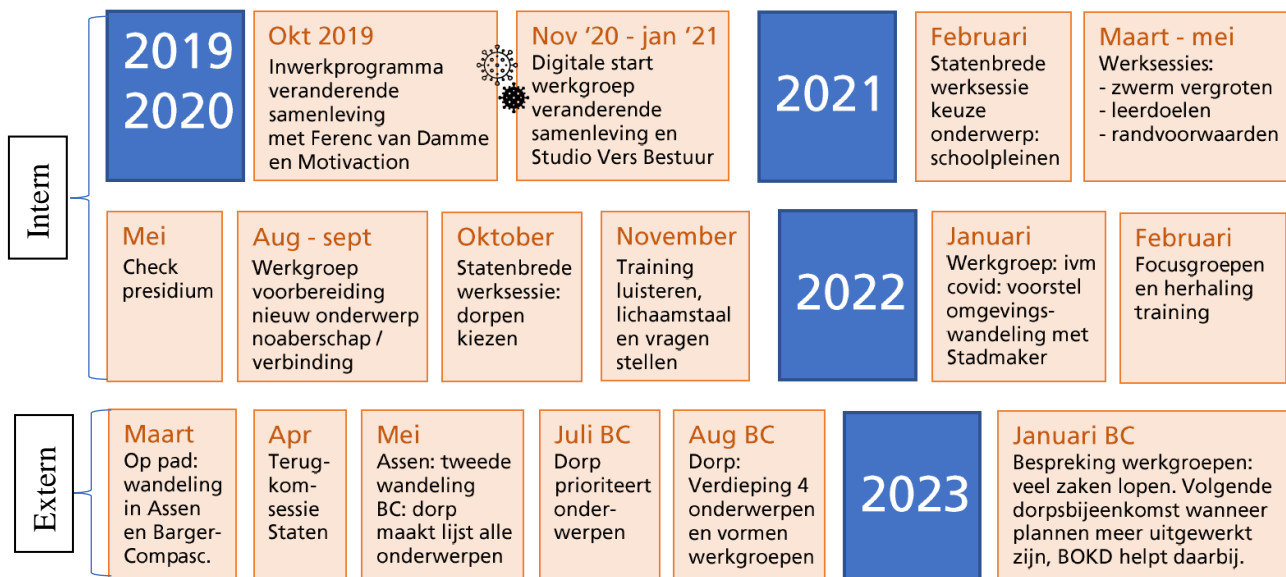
Intern

2019
2020

Okt 2019
Inwerkprogramma veranderende samenleving met Ferenc van Damme en Motivaction

Nov '20 - jan '21
Digitale start werkgroep veranderende samenleving en Studio Vers Bestuur

2021

Februari
Statenbrede werksessie keuze onderwerp: schoolpleinen

Maart - mei
Werksessies:
- zwerm vergroten
- leerdoelen
- randvoorwaarden

Mei
Check presidium

Aug - sept
Werkgroep voorbereiding nieuw onderwerp noaberschap / verbinding

Oktober
Statenbrede werksessie: dorpen kiezen

November
Training luisteren, lichaamstaal en vragen stellen

2022

Januari
Werkgroep: ivm covid: voorstel omgevings-wandeling met Stadmaker

Februari
Focusgroepen en herhaling training

Extern

Maart
Op pad: wandeling in Assen en Barger-Compasc.

Apr
Terug-kom-sessie Staten

Mei
Assen: tweede wandeling
BC: dorp maakt lijst alle onderwerpen

Juli BC
Dorp prioriteert onder-werpen

Aug BC
Dorp: Verdieping 4 onderwerpen en vormen werkgroepen

2023

Januari BC
Bespreking werkgroepen: veel zaken lopen. Volgende dorpsbijeenkomst wanneer plannen meer uitgewerkt zijn, BOKD helpt daarbij.